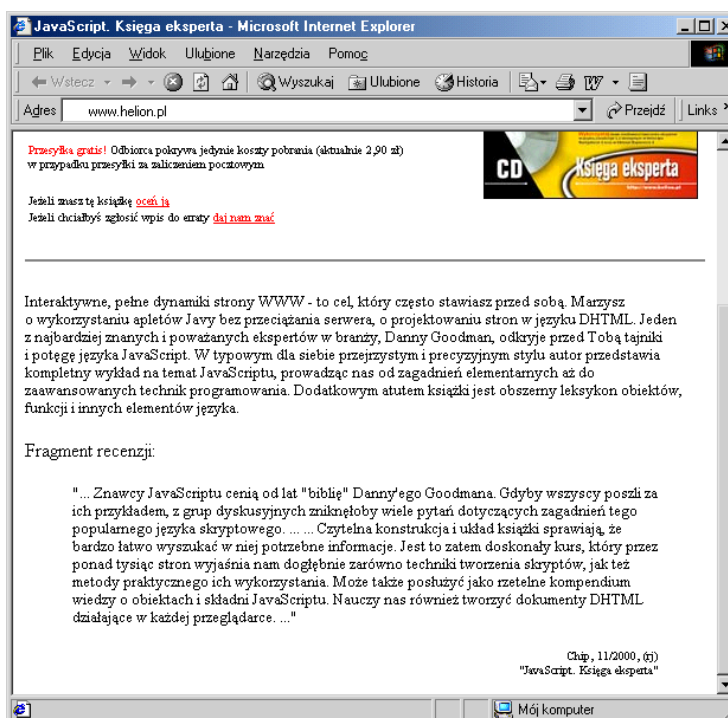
JavaScript. Księga eksperta - Microsoft Internet Explorer

Plik Edycja Widok Ulubione Narzędzia Pomoc

Wstecz · Wyszukaj Ulubione Historia

Adres www.helion.pl Przejdź Links

Przesyłka gratis! Odbiorca pokrywa jedynie koszty pobrania (aktualnie 2,90 zł) w przypadku przesyłki za zaliczeniem pocztowym

Jeżeli znasz tę książkę oceń ją
Jeżeli chciałbyś zgłosić wpis do erraty daj nam znać

CD Księga eksperta

Interaktywne, pełne dynamiki strony WWW - to cel, który często stawiasz przed sobą. Marzysz o wykorzystaniu apletów Javy bez przeciążania serwera, o projektowaniu stron w języku DHTML. Jeden z najbardziej znanych i poważanych ekspertów w branży, Danny Goodman, odkryje przed Tobą tajniki i potęgę języka JavaScript. W typowym dla siebie przejrzystym i precyzyjnym stylu autor przedstawia kompletny wykład na temat JavaScriptu, prowadząc nas od zagadnień elementarnych aż do zaawansowanych technik programowania. Dodatkowym atutem książki jest obszerny leksykon obiektów, funkcji i innych elementów języka.

Fragment recenzji:

"... Znawcy JavaScriptu cenią od lat "biblię" Danny'ego Goodmana. Gdyby wszyscy poszli za ich przykładem, z grup dyskusyjnych zniknęłoby wiele pytań dotyczących zagadnień tego popularnego języka skryptowego. ... ... Czytelna konstrukcja i układ książki sprawiają, że bardzo łatwo wyszukać w niej potrzebne informacje. Jest to zatem doskonały kurs, który przez ponad tysiąc stron wyjaśnia nam dogłębnie zarówno techniki tworzenia skryptów, jak też metody praktycznego ich wykorzystania. Może także posłużyć jako rzetelne kompendium wiedzy o obiektach i składni JavaScriptu. Nauczy nas również tworzyć dokumenty DHTML działające w każdej przeglądarce. ..."

Chip, 11/2000, (rj)
"JavaScript. Księga eksperta"

Mój komputer